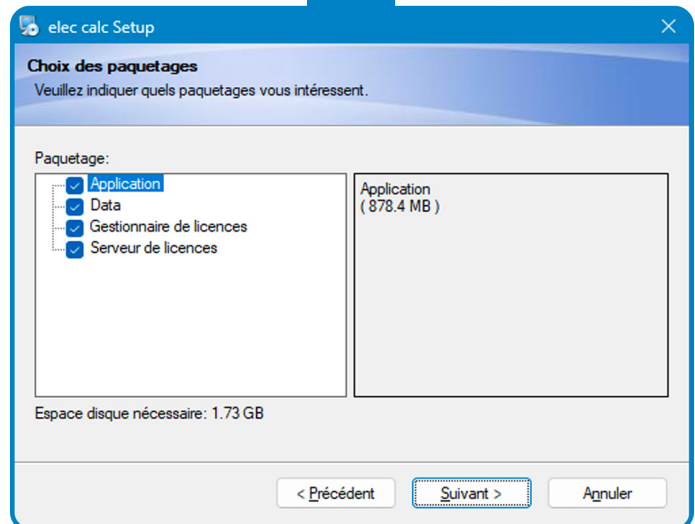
elec calc Setup

Choix des paquetages
Veuillez indiquer quels paquetages vous intéressent.

Paquetage:

Application
Data
Gestionnaire de licences
Serveur de licences

Application
( 878.4 MB )

Espace disque nécessaire: 1.73 GB

< Précédent
Suivant >
Annuler